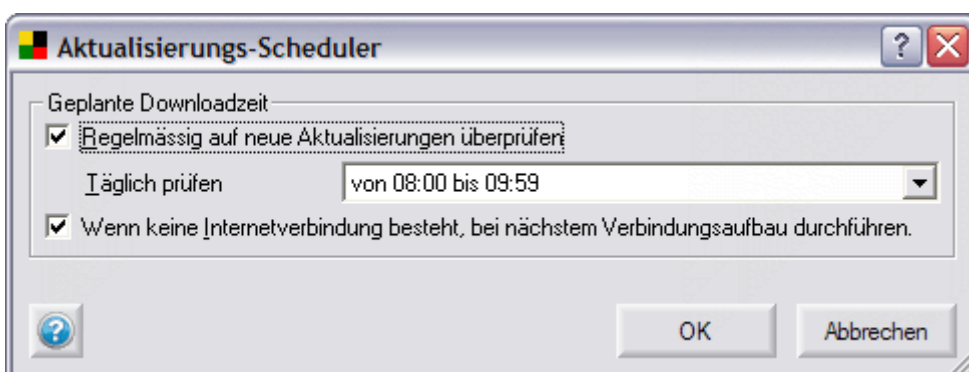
Aktualisierungs-Scheduler

Geplante Downloadzeit

Regelmässig auf neue Aktualisierungen überprüfen

Täglich prüfen

von 08:00 bis 09:59

Wenn keine Internetverbindung besteht, bei nächstem Verbindungsaufbau durchführen.

OK

Abbrechen